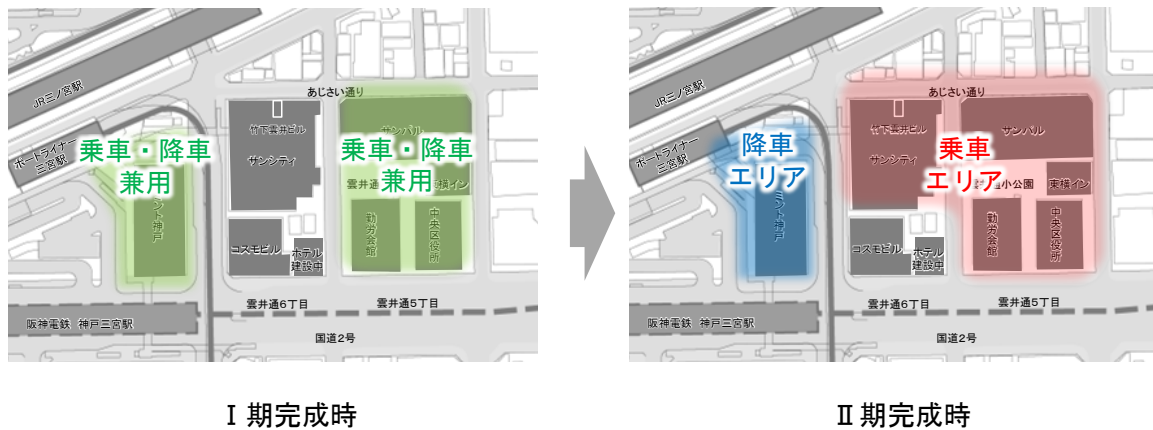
JR三ノ宮駅
ポートライナー三宮駅
あじさい通り
竹下雲井ビル
サンシティ
サンパル
乗車・降車兼用
ミント神戸
乗車・降車兼用
雲井通
東横イン
勤労会館
中央区役所
コスモビル
ホテル建設中
雲井通6丁目
雲井通5丁目
阪神電鉄 神戸三宮駅
国道2号

Ⅰ期完成時

JR三ノ宮駅
ポートライナー三宮駅
あじさい通り
竹下雲井ビル
サンシティ
サンパル
降車エリア
ミント神戸
乗車エリア
小公園
東横イン
勤労会館
中央区役所
コスモビル
ホテル建設中
雲井通6丁目
雲井通5丁目
阪神電鉄 神戸三宮駅
国道2号

Ⅱ期完成時